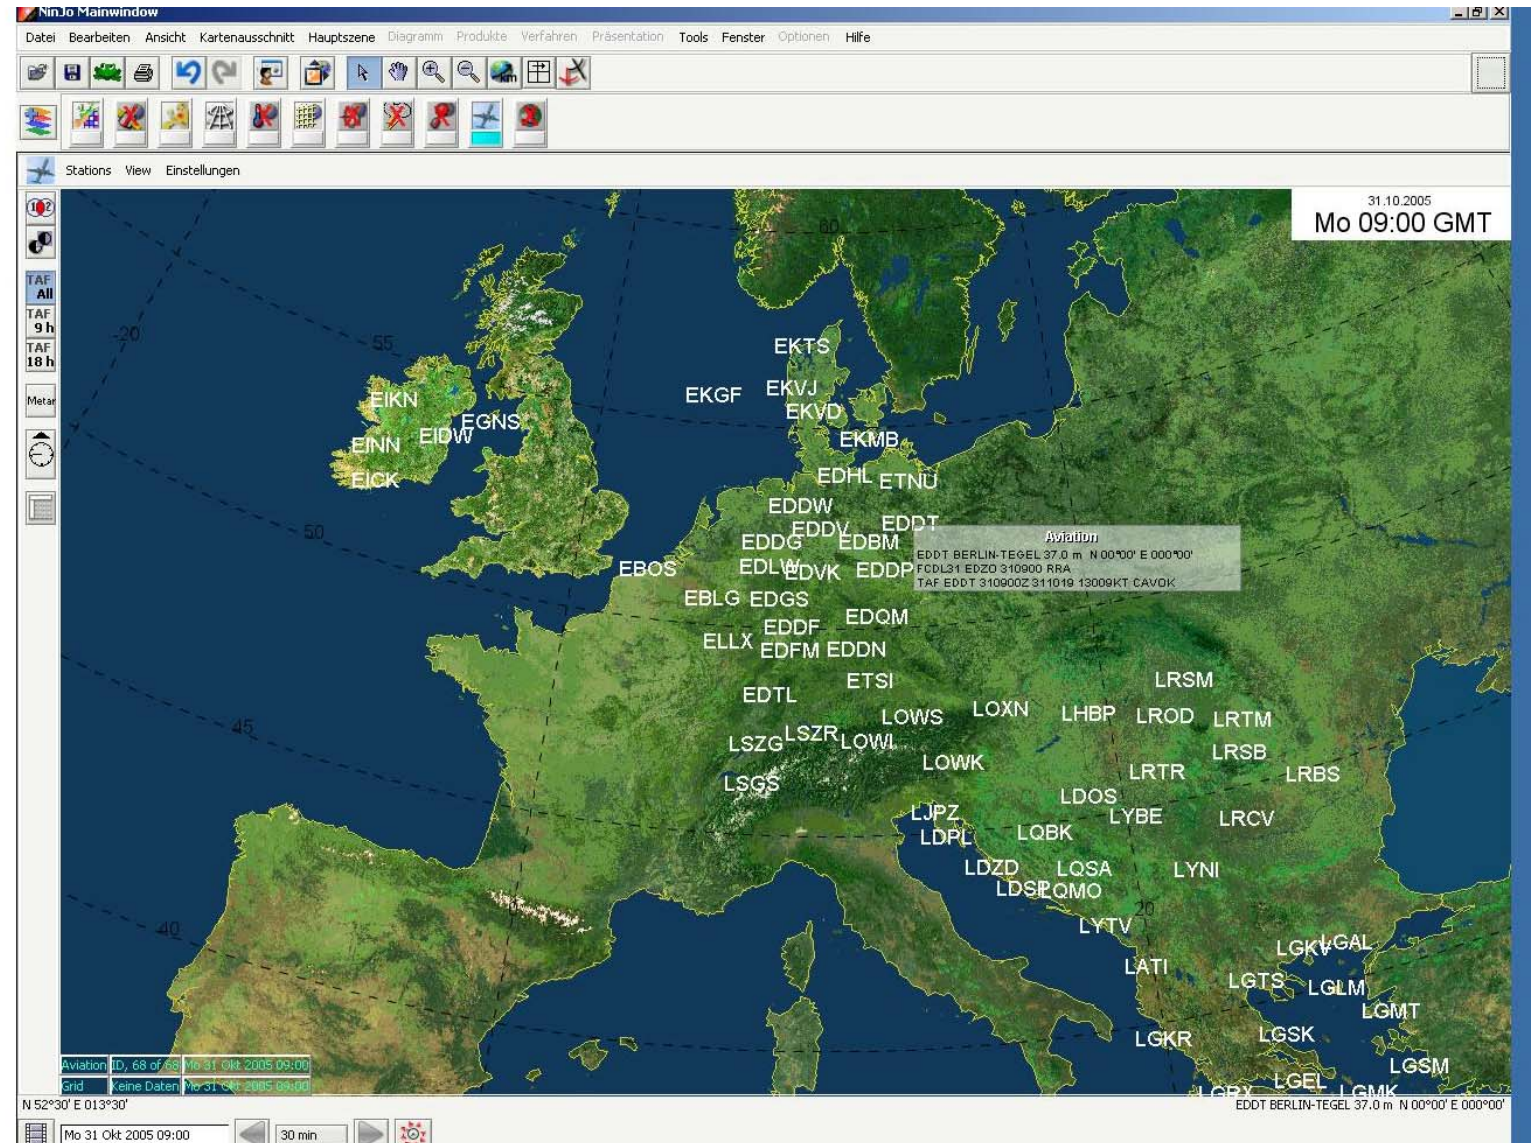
NinJo Mainwindow

Datei Bearbeiten Ansicht Kartenausschnitt Hauptszene Diagramm Produkte Verfahren Präsentation Tools Fenster Optionen Hilfe

Stations View Einstellungen

TAF All
TAF 9 h
TAF 18 h
Metar

31.10.2005
Mo 09:00 GMT

60
55
50
45
40
-20
20

EKTS
EKGF EKVJ
EKVD
EKMB
EIKN
EGNS
EINN EIDW
EICK
EDHL ETNU
EDDW
EDDT
EDDV
EDDG EDBM
EBOS
EDLW EDVK EDDP
EBLG EDGS
EDQM
EDDF
ELLX EDFM EDDN
ETSI
EDTL
LRSM
LOWS LOXN LHBP LROD LRTM
LSZG LSZR LOWL
LRSB
LOWK
LRTR LRBS
LSGS
LDOS
LJPZ LYBE LRCV
LDPL LQBK
LDZD LQSA LYNI
LDSP LQMO
LYTV
LGKV LGAL
LATI
LGTS LGLM
LGMT
LGKR LGSK
LGSM
LGEL
LGRX LGMK

Aviation
EDDT BERLIN-TEGEL 37.0 m N 00°00' E 000°00'
FCDL31 EDZO 310900 RRA
TAF EDDT 310900Z 311019 13009KT CAVOK

Aviation ID, 68 of 68 Mo 31 Okt 2005 09:00
Grid Keine Daten Mo 31 Okt 2005 09:00

N 52°30' E 013°30'
EDDT BERLIN-TEGEL 37.0 m N 00°00' E 000°00'

Mo 31 Okt 2005 09:00
30 min